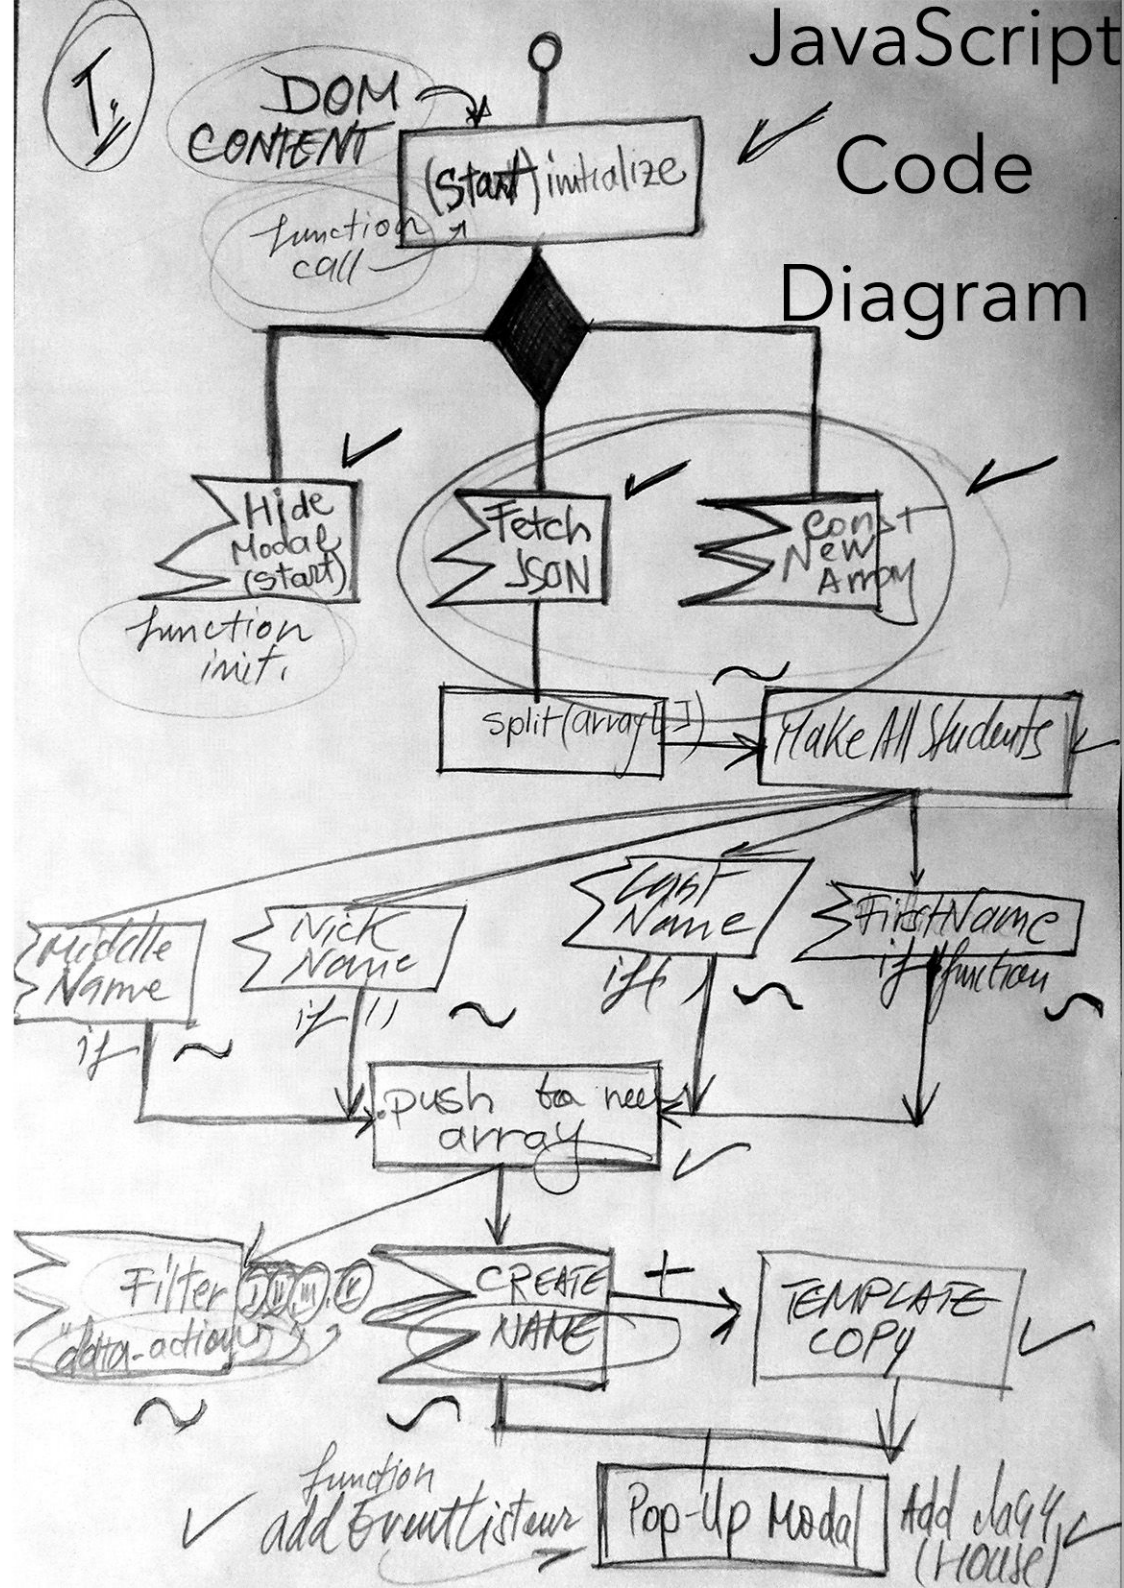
T₄

JavaScript Code Diagram

DOM CONTENT

(Start) initialize

function call

Hide Modal (start)

function init.

Fetch JSON

Const New Array

split(array[ ])

Make All Students

Middle Name
if

Nick Name
if ( )

Last Name
if(

FirstName
if function

.push to new array

Filter I II III IV
"data-action"

CREATE NAME

+

TEMPLATE COPY

function
addEventListener

Pop-Up Modal

Add class (House)